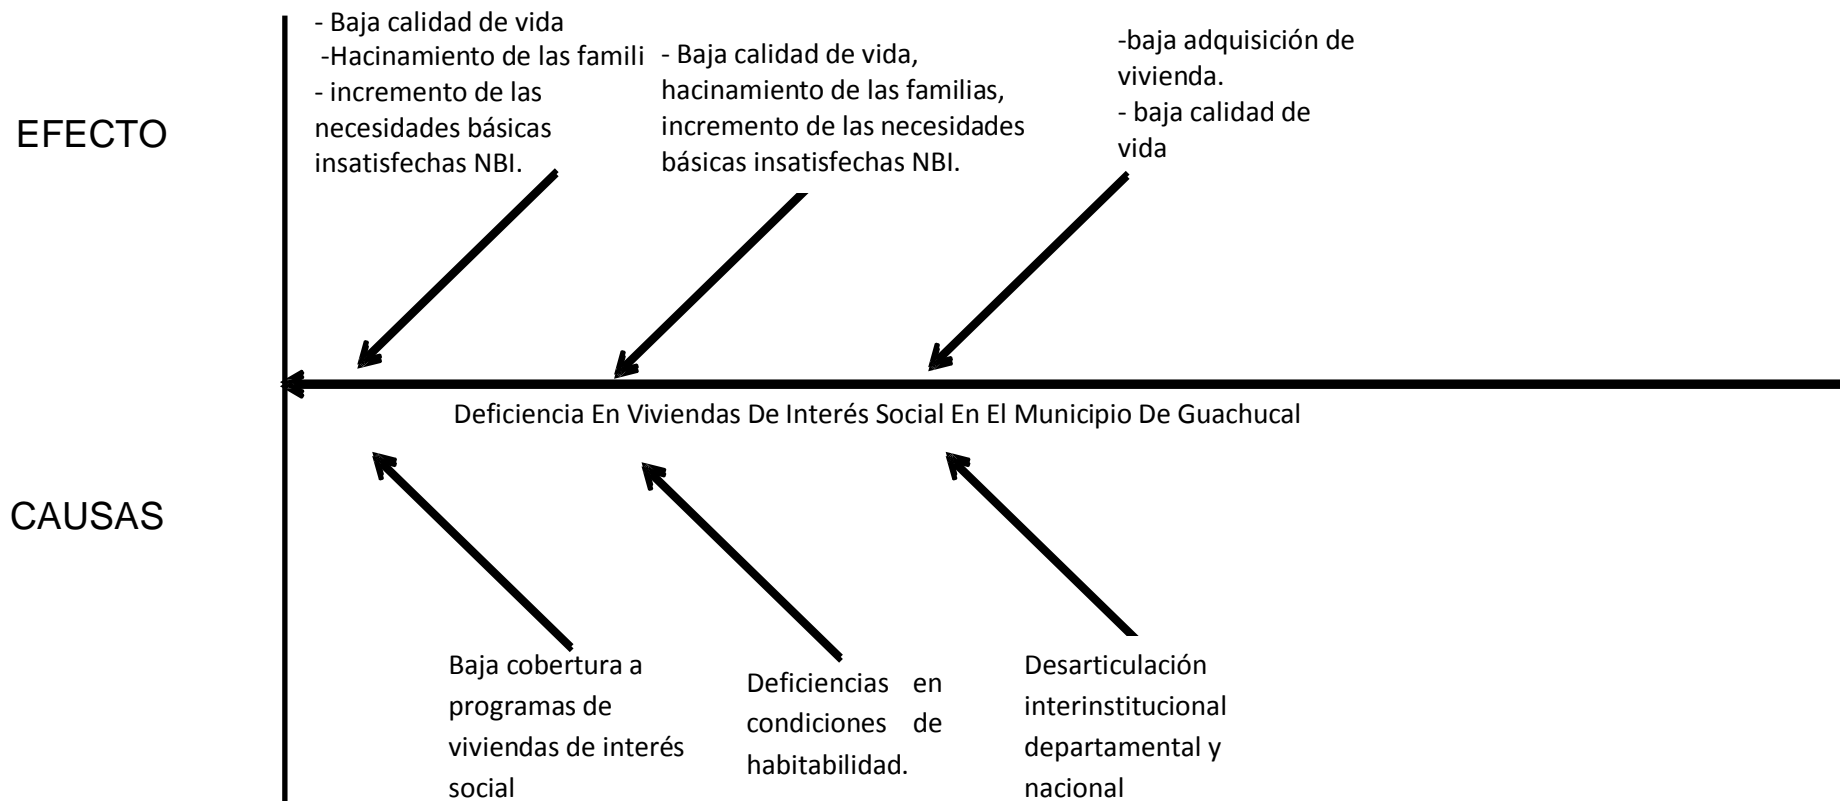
EFECTO

- Baja calidad de vida
-Hacinamiento de las famili
- incremento de las necesidades básicas insatisfechas NBI.

- Baja calidad de vida, hacinamiento de las familias, incremento de las necesidades básicas insatisfechas NBI.

-baja adquisición de vivienda.
- baja calidad de vida

Deficiencia En Viviendas De Interés Social En El Municipio De Guachucal

CAUSAS

Baja cobertura a programas de viviendas de interés social

Deficiencias en condiciones de habitabilidad.

Desarticulación interinstitucional departamental y nacional